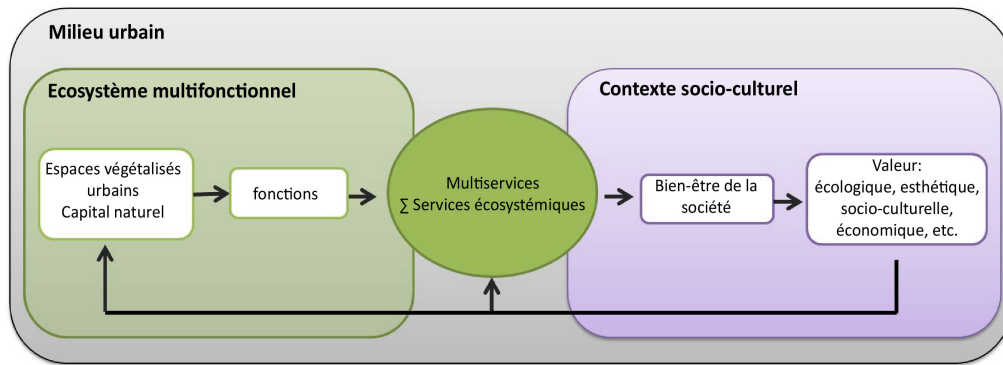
Milieu urbain

Ecosystème multifonctionnel

Contexte socio-culturel

Espaces végétalisés urbains
Capital naturel

fonctions

Multiservices
$\sum$ Services écosystémiques

Bien-être de la société

Valeur:
écologique, esthétique, socio-culturelle, économique, etc.